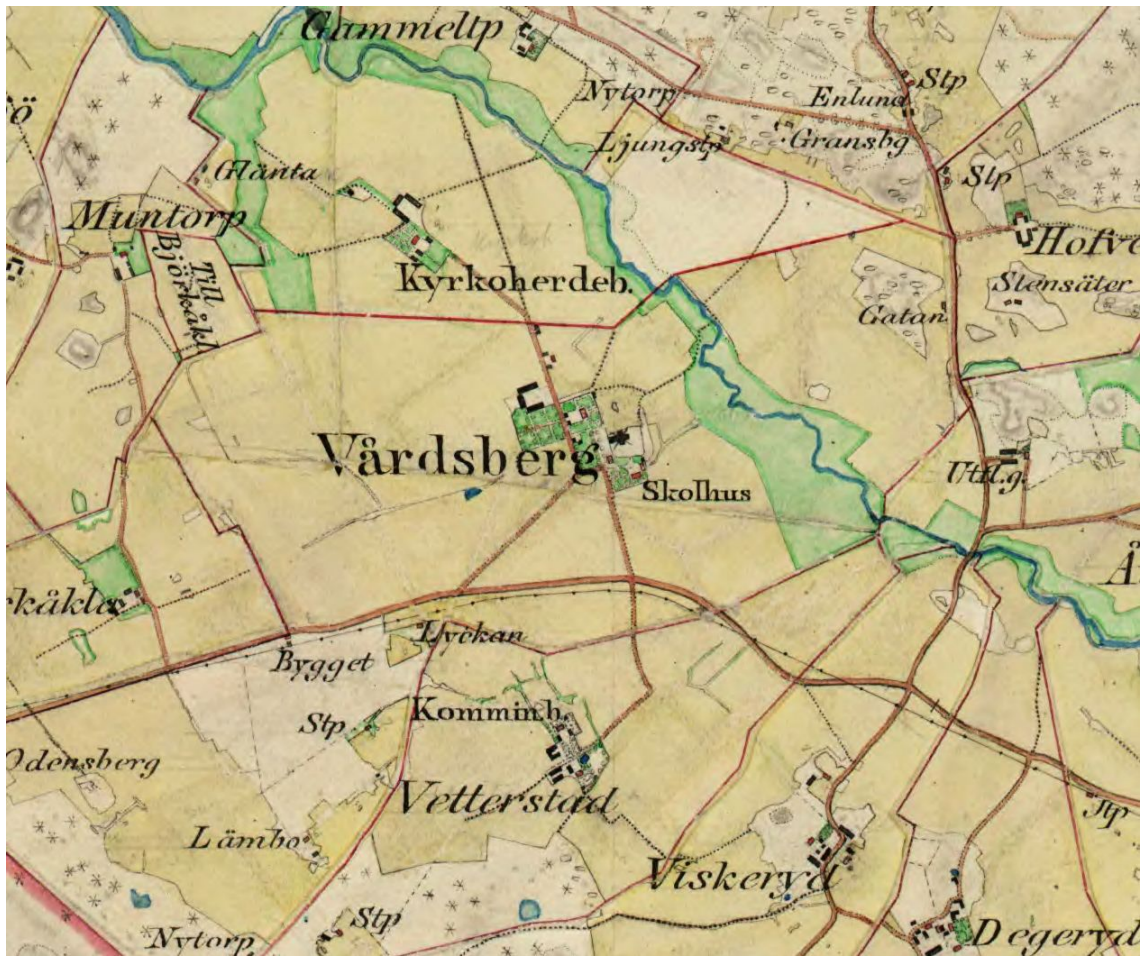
Gammeltp
Nytorp
Ljungstp
Enlund
Slp
Gransbg
Slp
Hofv
ö
Glänta
Muntorp
Till Björkäkl
Kyrkoherdeb.
Stensäter
Gatan
Vårdsberg
Skolhus
Uttl.g.
Å
rkäkle
Lyckan
Bygget
Stp
Komminh.
Odensberg
Vetterstad
Stp
Lämbo
Viskeryd
Stp
Nytorp
Degeryd